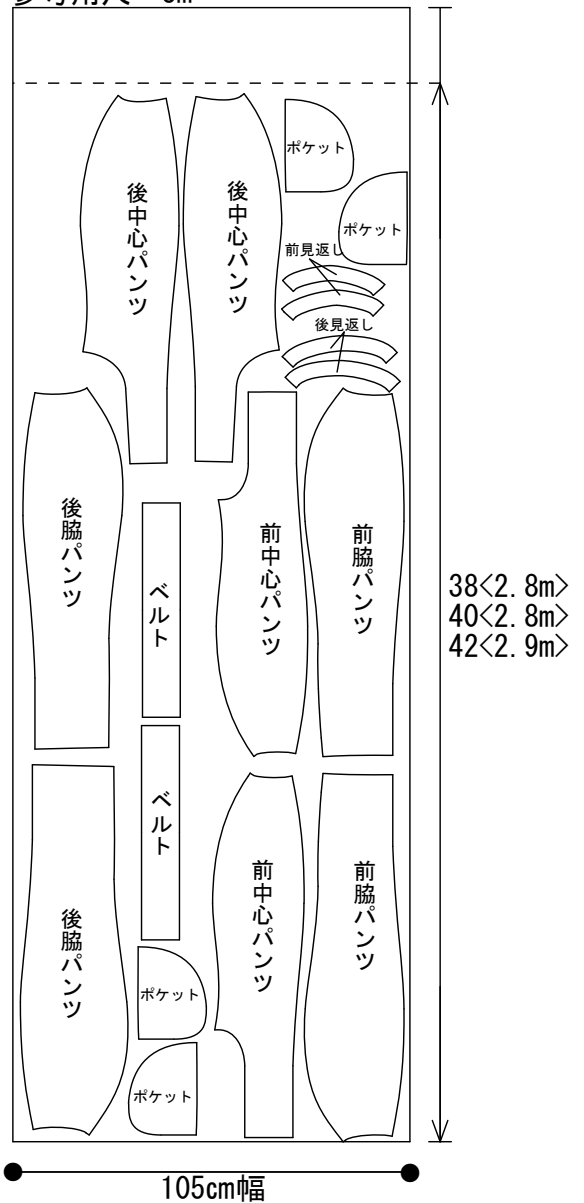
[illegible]

ポケット

ポケット

後中心パンツ

後中心パンツ

前見返し

後見返し

後脇パンツ

ベルト

前中心パンツ

前脇パンツ

38<2.8m>
40<2.8m>
42<2.9m>

後脇パンツ

ベルト

前中心パンツ

前脇パンツ

ポケット

ポケット

105cm幅